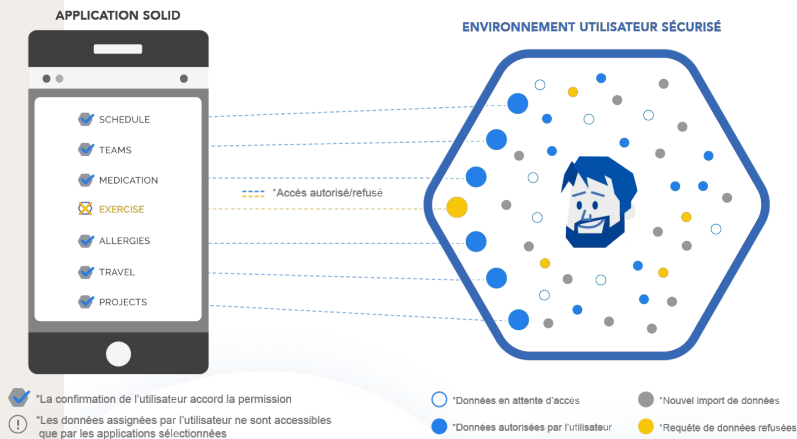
APPLICATION SOLID

SCHEDULE
TEAMS
MEDICATION
EXERCISE
ALLERGIES
TRAVEL
PROJECTS

*Accès autorisé/refusé

ENVIRONNEMENT UTILISATEUR SÉCURISÉ

*La confirmation de l'utilisateur accord la permission
*Les données assignées par l'utilisateur ne sont accessibles que par les applications sélectionnées

*Données en attente d'accès
*Données autorisées par l'utilisateur
*Nouvel import de données
*Requête de données refusées